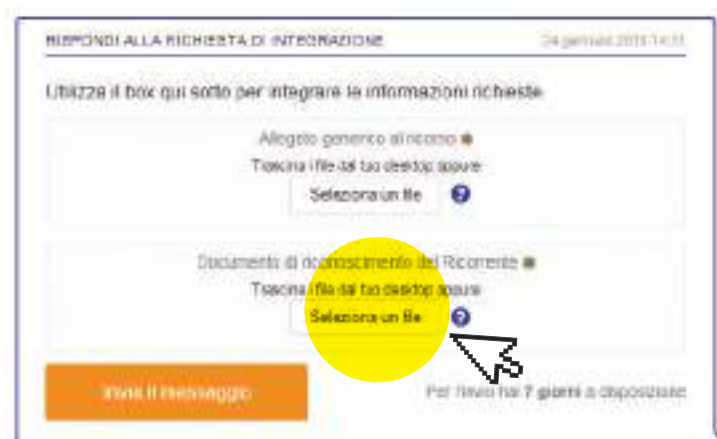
RISPONDI ALLA RICHIESTA DI INTEGRAZIONE

24 gennaio 2018 14:11

Utilizza il box qui sotto per integrare le informazioni richieste.

Allegato generico al ricorso

Trascina i file dal tuo desktop oppure

Seleziona un file

?

Documento di riconoscimento del Ricorrente

Trascina i file dal tuo desktop oppure

Seleziona un file

?

Invia il messaggio

Per l'invio hai **7 giorni** a disposizione